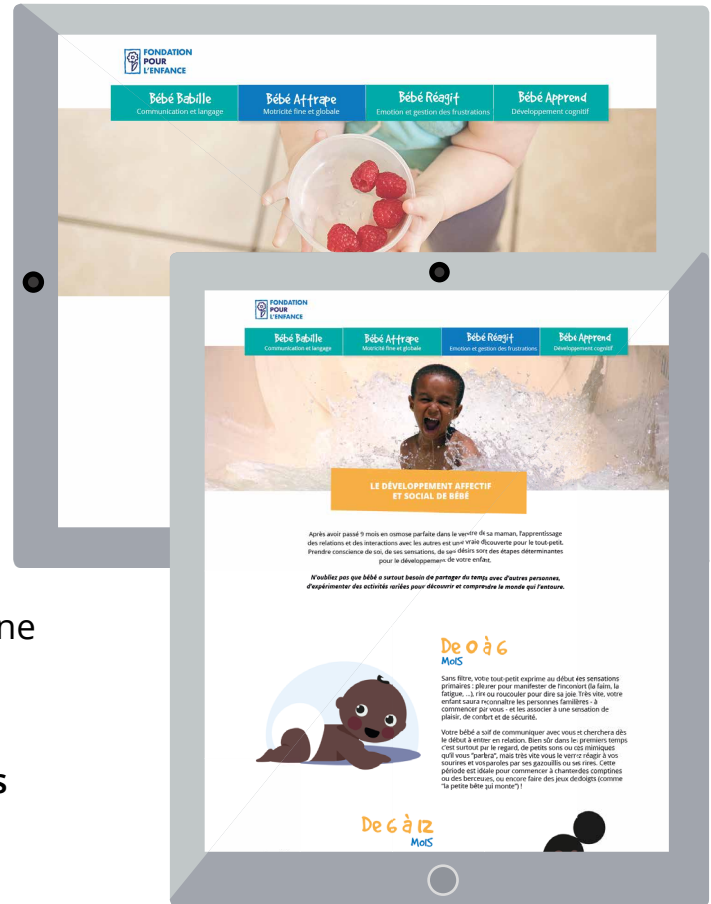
FONDATION POUR L'ENFANCE

Bébé Babille
Communication et langage

Bébé Attrape
Motricité fine et globale

Bébé Réagit
Emotion et gestion des frustrations

Bébé Apprend
Développement cognitif

FONDATION POUR L'ENFANCE

Bébé Babille
Communication et langage

Bébé Attrape
Motricité fine et globale

Bébé Réagit
Emotion et gestion des frustrations

Bébé Apprend
Développement cognitif

LE DÉVELOPPEMENT AFFECTIF ET SOCIAL DE BÉBÉ

Après avoir passé 9 mois en osmose parfaite dans le ventre de sa maman, l'apprentissage des relations et des interactions avec les autres est une vraie découverte pour le tout-petit. Prendre conscience de soi, de ses sensations, de ses désirs sont des étapes déterminantes pour le développement de votre enfant.

N'oubliez pas que bébé a surtout besoin de partager du temps avec d'autres personnes, d'expérimenter des activités variées pour découvrir et comprendre le monde qui l'entoure.

De 0 à 6 Mois

Sans filtre, votre tout-petit exprime au début ses sensations primaires : pleurer pour manifester de l'inconfort (la faim, la fatigue, ...), rire ou roucouler pour dire sa joie. Très vite, votre enfant saura reconnaître les personnes familières - à commencer par vous - et les associer à une sensation de plaisir, de confort et de sécurité.

Votre bébé a soif de communiquer avec vous et cherchera dès le début à entrer en relation. Bien sûr dans les premiers temps c'est surtout par le regard, de petits sons ou ces mimiques qu'il vous "parlera", mais très vite vous le verrez réagir à vos sourires et vos paroles par ses gazouillis ou ses rires. Cette période est idéale pour commencer à chanter des comptines ou des berceuses, ou encore faire des jeux de doigts (comme "la petite bête qui monte") !

De 6 à 12 Mois

ne

s